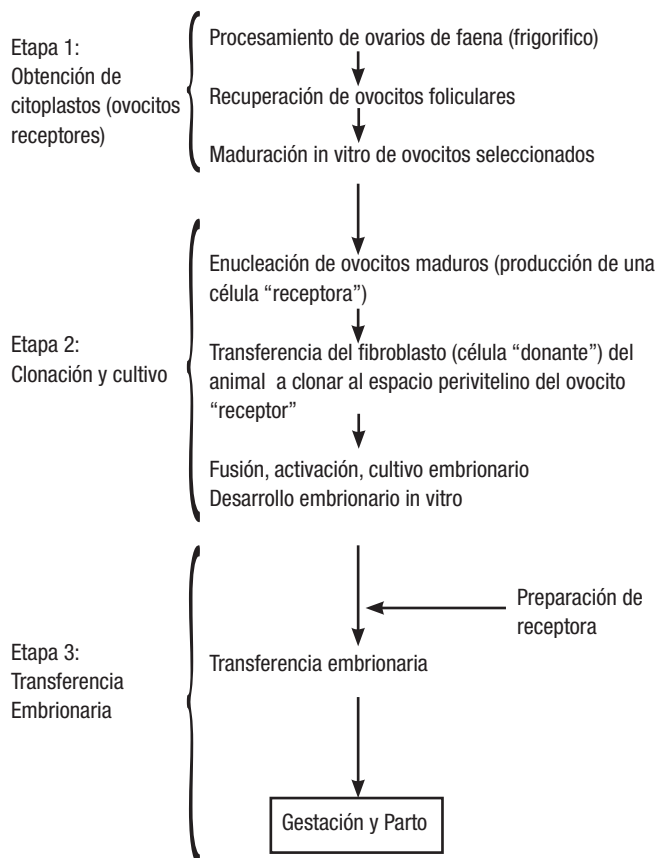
Etapa 1:
Obtención de citoplastos (ovocitos receptores)

Procesamiento de ovarios de faena (frigorifico)

Recuperación de ovocitos foliculares

Maduración in vitro de ovocitos seleccionados

Etapa 2:
Clonación y cultivo

Enucleación de ovocitos maduros (producción de una célula “receptora”)

Transferencia del fibroblasto (célula “donante”) del animal a clonar al espacio perivitelino del ovocito “receptor”

Fusión, activación, cultivo embrionario
Desarrollo embrionario in vitro

Etapa 3:
Transferencia Embrionaria

Preparación de receptora

Transferencia embrionaria

Gestación y Parto